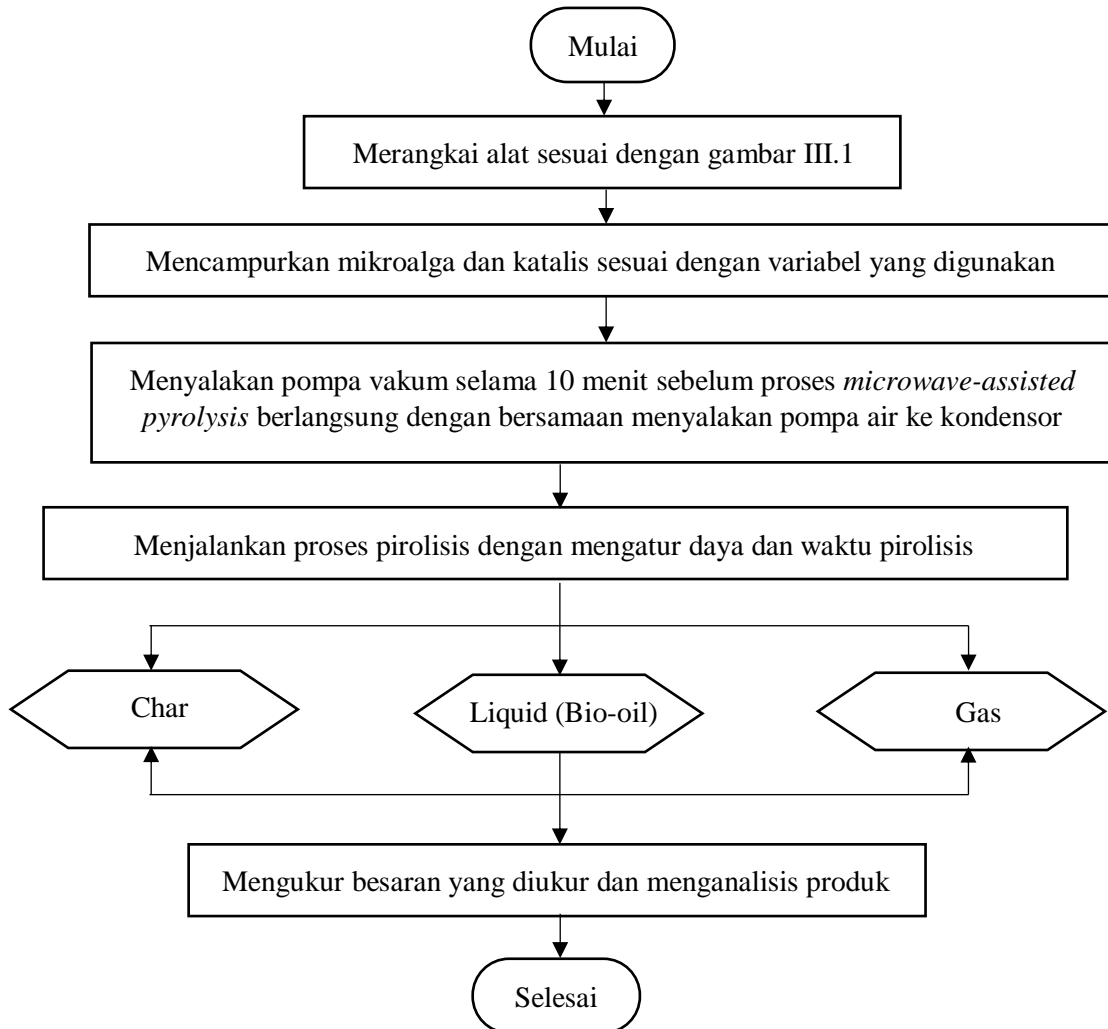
Mulai

Merangkai alat sesuai dengan gambar III.1

Mencampurkan mikroalga dan katalis sesuai dengan variabel yang digunakan

Menyalakan pompa vakum selama 10 menit sebelum proses *microwave-assisted pyrolysis* berlangsung dengan bersamaan menyalakan pompa air ke kondensor

Menjalankan proses pirolisis dengan mengatur daya dan waktu pirolisis

Char

Liquid (Bio-oil)

Gas

Mengukur besaran yang diukur dan menganalisis produk

Selesai